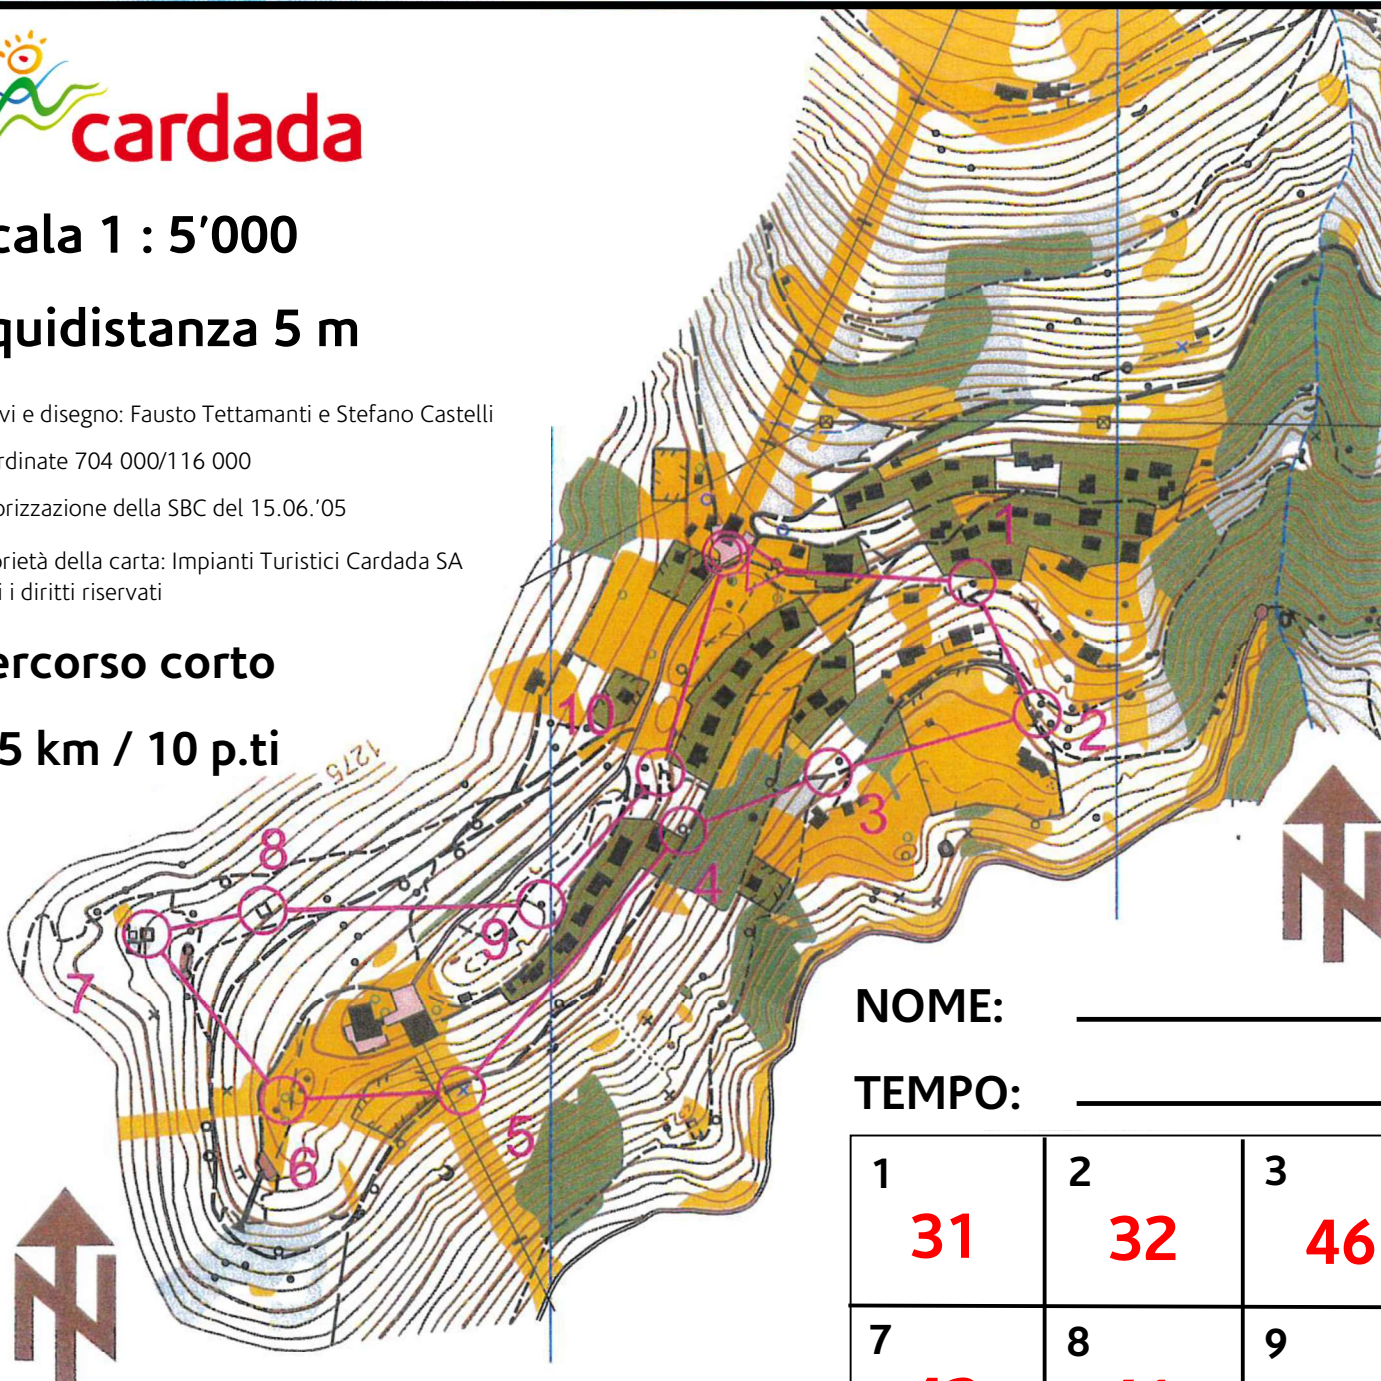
cardada

cala 1 : 5'000

quidistanza 5 m

vi e disegno: Fausto Tettamanti e Stefano Castelli

rdinate 704 000/116 000

orizzazione della SBC del 15.06.'05

prietà della carta: Impianti Turistici Cardada SA
i i diritti riservati

ercorso corto

5 km / 10 p.ti

1275

1
2
3
4
5
6
7
8
9
10

NOME:

TEMPO:

| 1 31 | 2 32 | 3 46 |
|---|---|---|
| 7 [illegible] | 8 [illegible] | 9 |